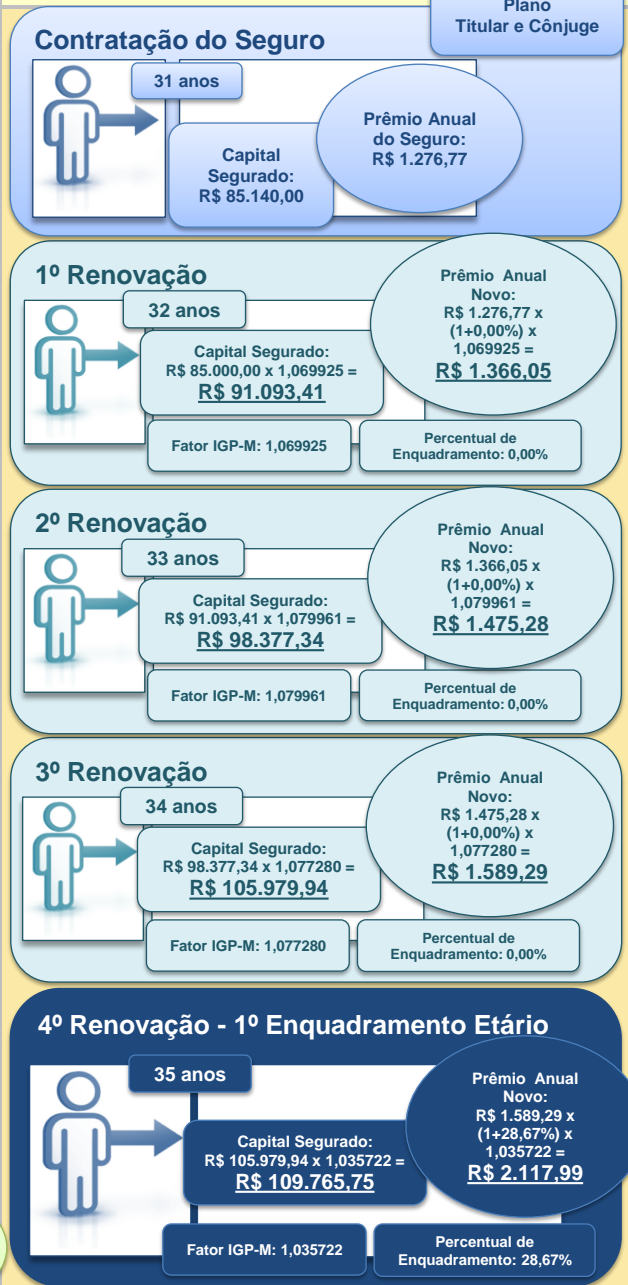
Plano
Titular e Cônjuge

Contratação do Seguro

31 anos

Capital Segurado: R$ 85.140,00

Prêmio Anual do Seguro: R$ 1.276,77

1º Renovação

32 anos

Capital Segurado: R$ 85.000,00 x 1,069925 = R$ 91.093,41

Prêmio Anual Novo: R$ 1.276,77 x (1+0,00%) x 1,069925 = R$ 1.366,05

Fator IGP-M: 1,069925

Percentual de Enquadramento: 0,00%

2º Renovação

33 anos

Capital Segurado: R$ 91.093,41 x 1,079961 = R$ 98.377,34

Prêmio Anual Novo: R$ 1.366,05 x (1+0,00%) x 1,079961 = R$ 1.475,28

Fator IGP-M: 1,079961

Percentual de Enquadramento: 0,00%

3º Renovação

34 anos

Capital Segurado: R$ 98.377,34 x 1,077280 = R$ 105.979,94

Prêmio Anual Novo: R$ 1.475,28 x (1+0,00%) x 1,077280 = R$ 1.589,29

Fator IGP-M: 1,077280

Percentual de Enquadramento: 0,00%

4º Renovação - 1º Enquadramento Etário

35 anos

Capital Segurado: R$ 105.979,94 x 1,035722 = R$ 109.765,75

Prêmio Anual Novo: R$ 1.589,29 x (1+28,67%) x 1,035722 = R$ 2.117,99

Fator IGP-M: 1,035722

Percentual de Enquadramento: 28,67%